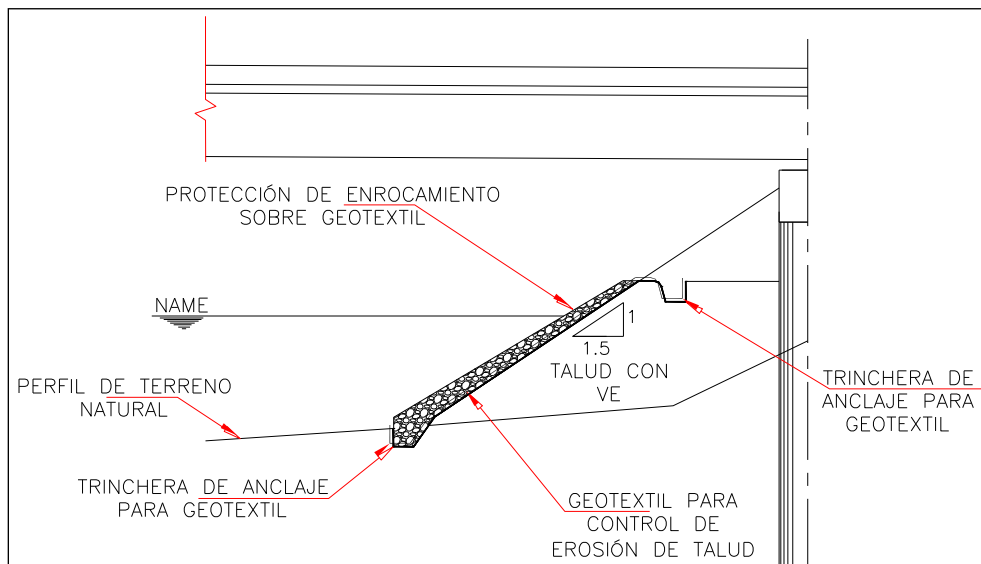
PROTECCIÓN DE ENROCAMIENTO SOBRE GEOTEXTIL

NAME

1

1.5

TALUD CON VE

PERFIL DE TERRENO NATURAL

TRINCHERA DE ANCLAJE PARA GEOTEXTIL

TRINCHERA DE ANCLAJE PARA GEOTEXTIL

GEOTEXTIL PARA CONTROL DE EROSIÓN DE TALUD